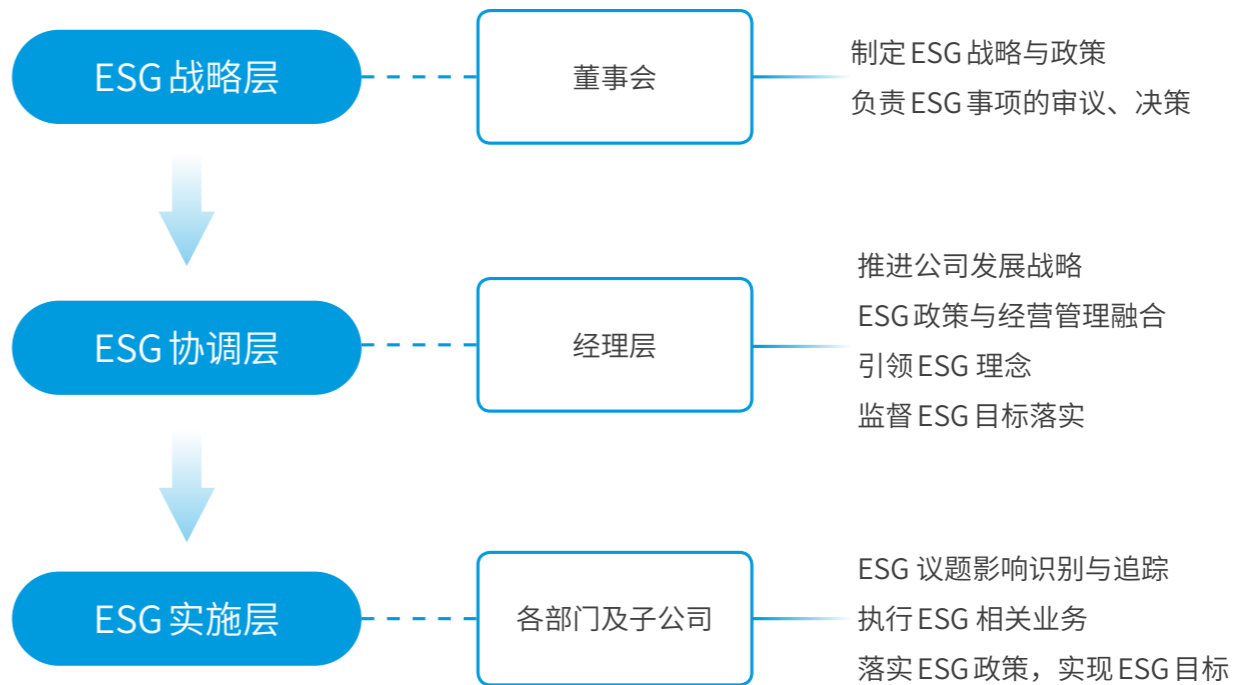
ESG 战略层

董事会

制定 ESG 战略与政策
负责 ESG 事项的审议、决策

ESG 协调层

经理层

推进公司发展战略
ESG 政策与经营管理融合
引领 ESG 理念
监督 ESG 目标落实

ESG 实施层

各部门及子公司

ESG 议题影响识别与追踪
执行 ESG 相关业务
落实 ESG 政策，实现 ESG 目标